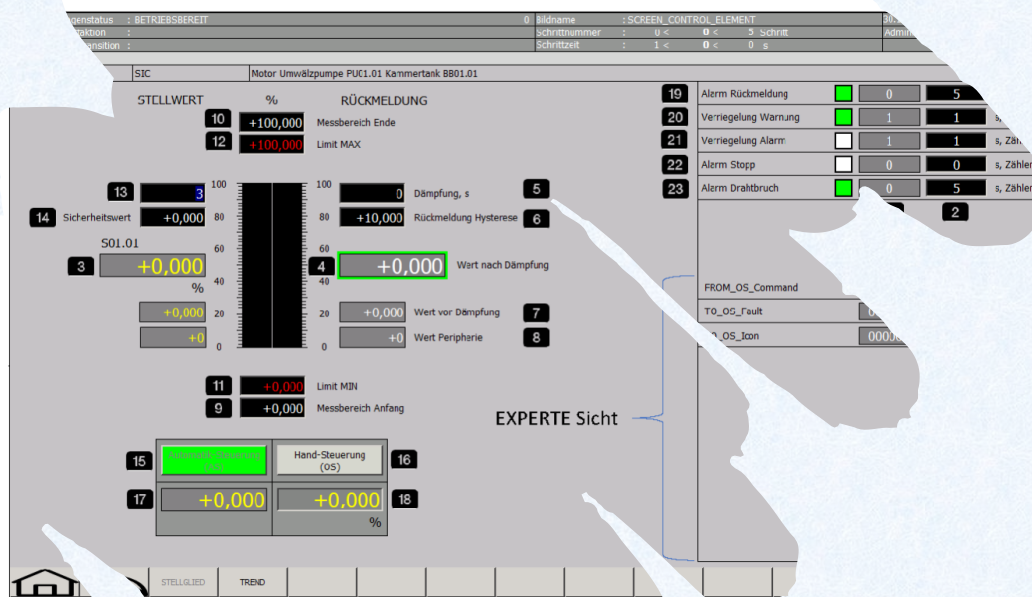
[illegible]agenstatus : BETRIEBSBEREIT 0 Bildname : SCREEN_CONTROL_ELEMENT 30
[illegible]aktion : Schrittnummer : 0 < 0 < 5 Schritt Admin
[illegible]ansition : Schrittzeit : 1 < 0 < 0 s

SIC | Motor Umwälzpumpe PUC1.01 Kammertank BB01.01

STELLWERT % RÜCKMELDUNG

10 +100,000 Messbereich Ende
12 +100,000 Limit MAX

13 3
14 Sicherheitswert +0,000
S01.01
3 +0,000
%
+0,000
+0

100 80 60 40 20 0
100 80 60 40 20 0

0 Dämpfung, s 5
+10,000 Rückmeldung Hysterese 6
4 +0,000 Wert nach Dämpfung
+0,000 Wert vor Dämpfung 7
+0 Wert Peripherie 8

11 +0,000 Limit MIN
9 +0,000 Messbereich Anfang

15 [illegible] (OS)
Hand-Steuerung (OS) 16
17 +0,000
+0,000 18
%

19 Alarm Rückmeldung 0 5
20 Verriegelung Warnung 1 1 s,
21 Verriegelung Alarm 1 1 s, Zäh
22 Alarm Stopp 0 0 s, Zähler
23 Alarm Drahtbruch 0 5 s, Zähler
2

FROM_OS_Command
TO_OS_Fault 0
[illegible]_OS_Icon 0000

EXPERTE Sicht

STELLGLIED TREND